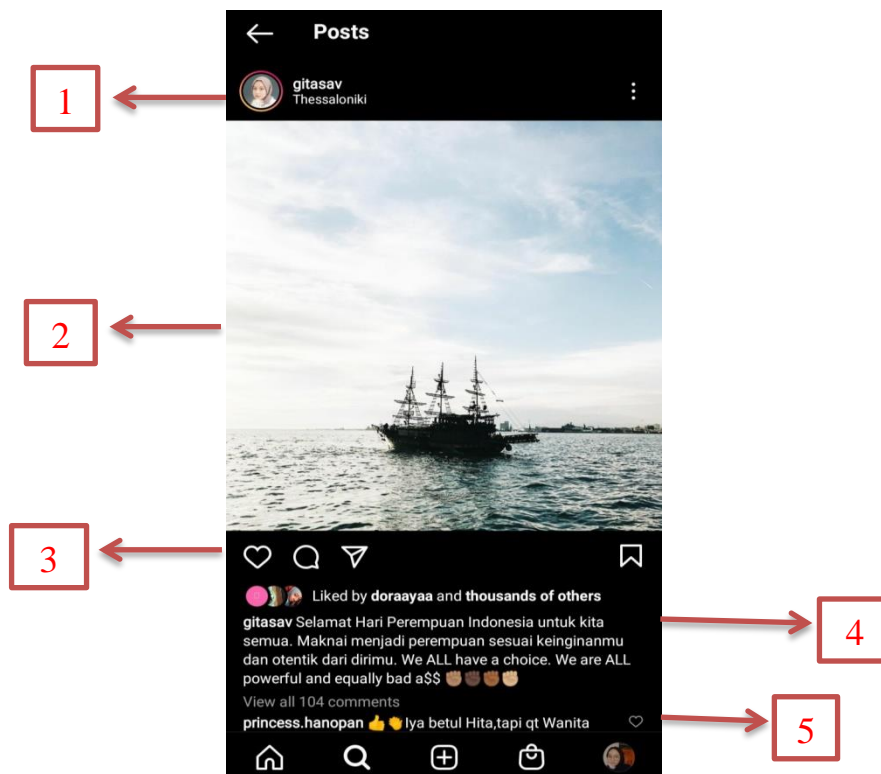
Posts

1

gitasav
Thessaloniki

2

3

Liked by doraayaa and thousands of others

4

gitasav Selamat Hari Perempuan Indonesia untuk kita semua. Maknai menjadi perempuan sesuai keinginanmu dan otentik dari dirimu. We ALL have a choice. We are ALL powerful and equally bad a$$ ✊🏽✊🏾✊🏾✊🏼

View all 104 comments

princess.hanopan 👍👏 Iya betul Hita,tapi qt Wanita

5